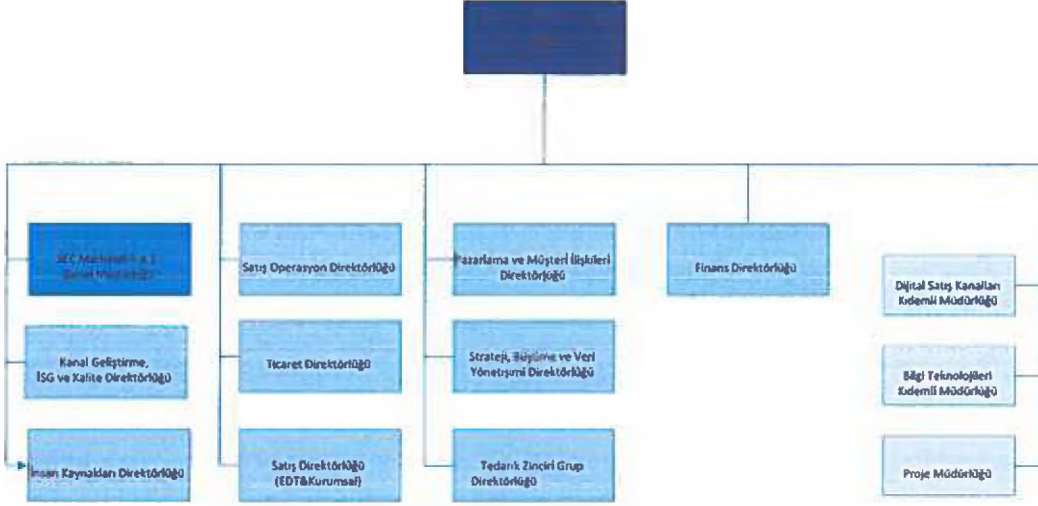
SEC Marketing A.Ş. Genel Müdürlüğü

Kanal Geliştirme, İSG ve Kalite Direktörlüğü

İnsan Kaynakları Direktörlüğü

Satış Operasyon Direktörlüğü

Ticaret Direktörlüğü

Satış Direktörlüğü (EDT&Kurumsal)

Pazarlama ve Müşteri İlişkileri Direktörlüğü

Strateji, Büyüme ve Veri Yönetişimi Direktörlüğü

Tedarik Zinciri Grup Direktörlüğü

Finans Direktörlüğü

Dijital Satış Kanalları Kıdemli Müdürlüğü

Bilgi Teknolojileri Kıdemli Müdürlüğü

Proje Müdürlüğü